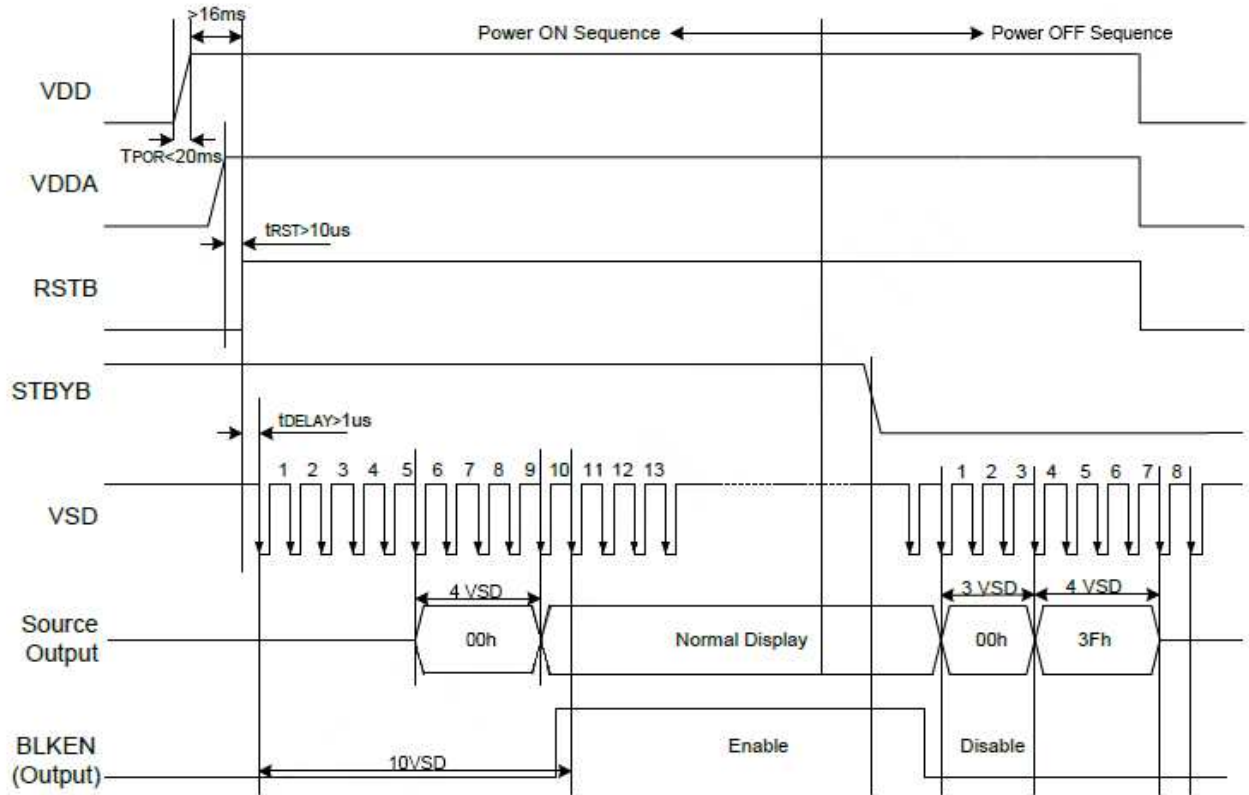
>16ms

Power ON Sequence

Power OFF Sequence

VDD

TPOR<20ms

VDDA

tRST>10us

RSTB

STBYB

tDELAY>1us

1 2 3 4 5 6 7 8 9 10 11 12 13

1 2 3 4 5 6 7 8

VSD

4 VSD

3 VSD

4 VSD

Source Output

00h

Normal Display

00h

3Fh

BLKEN (Output)

10VSD

Enable

Disable